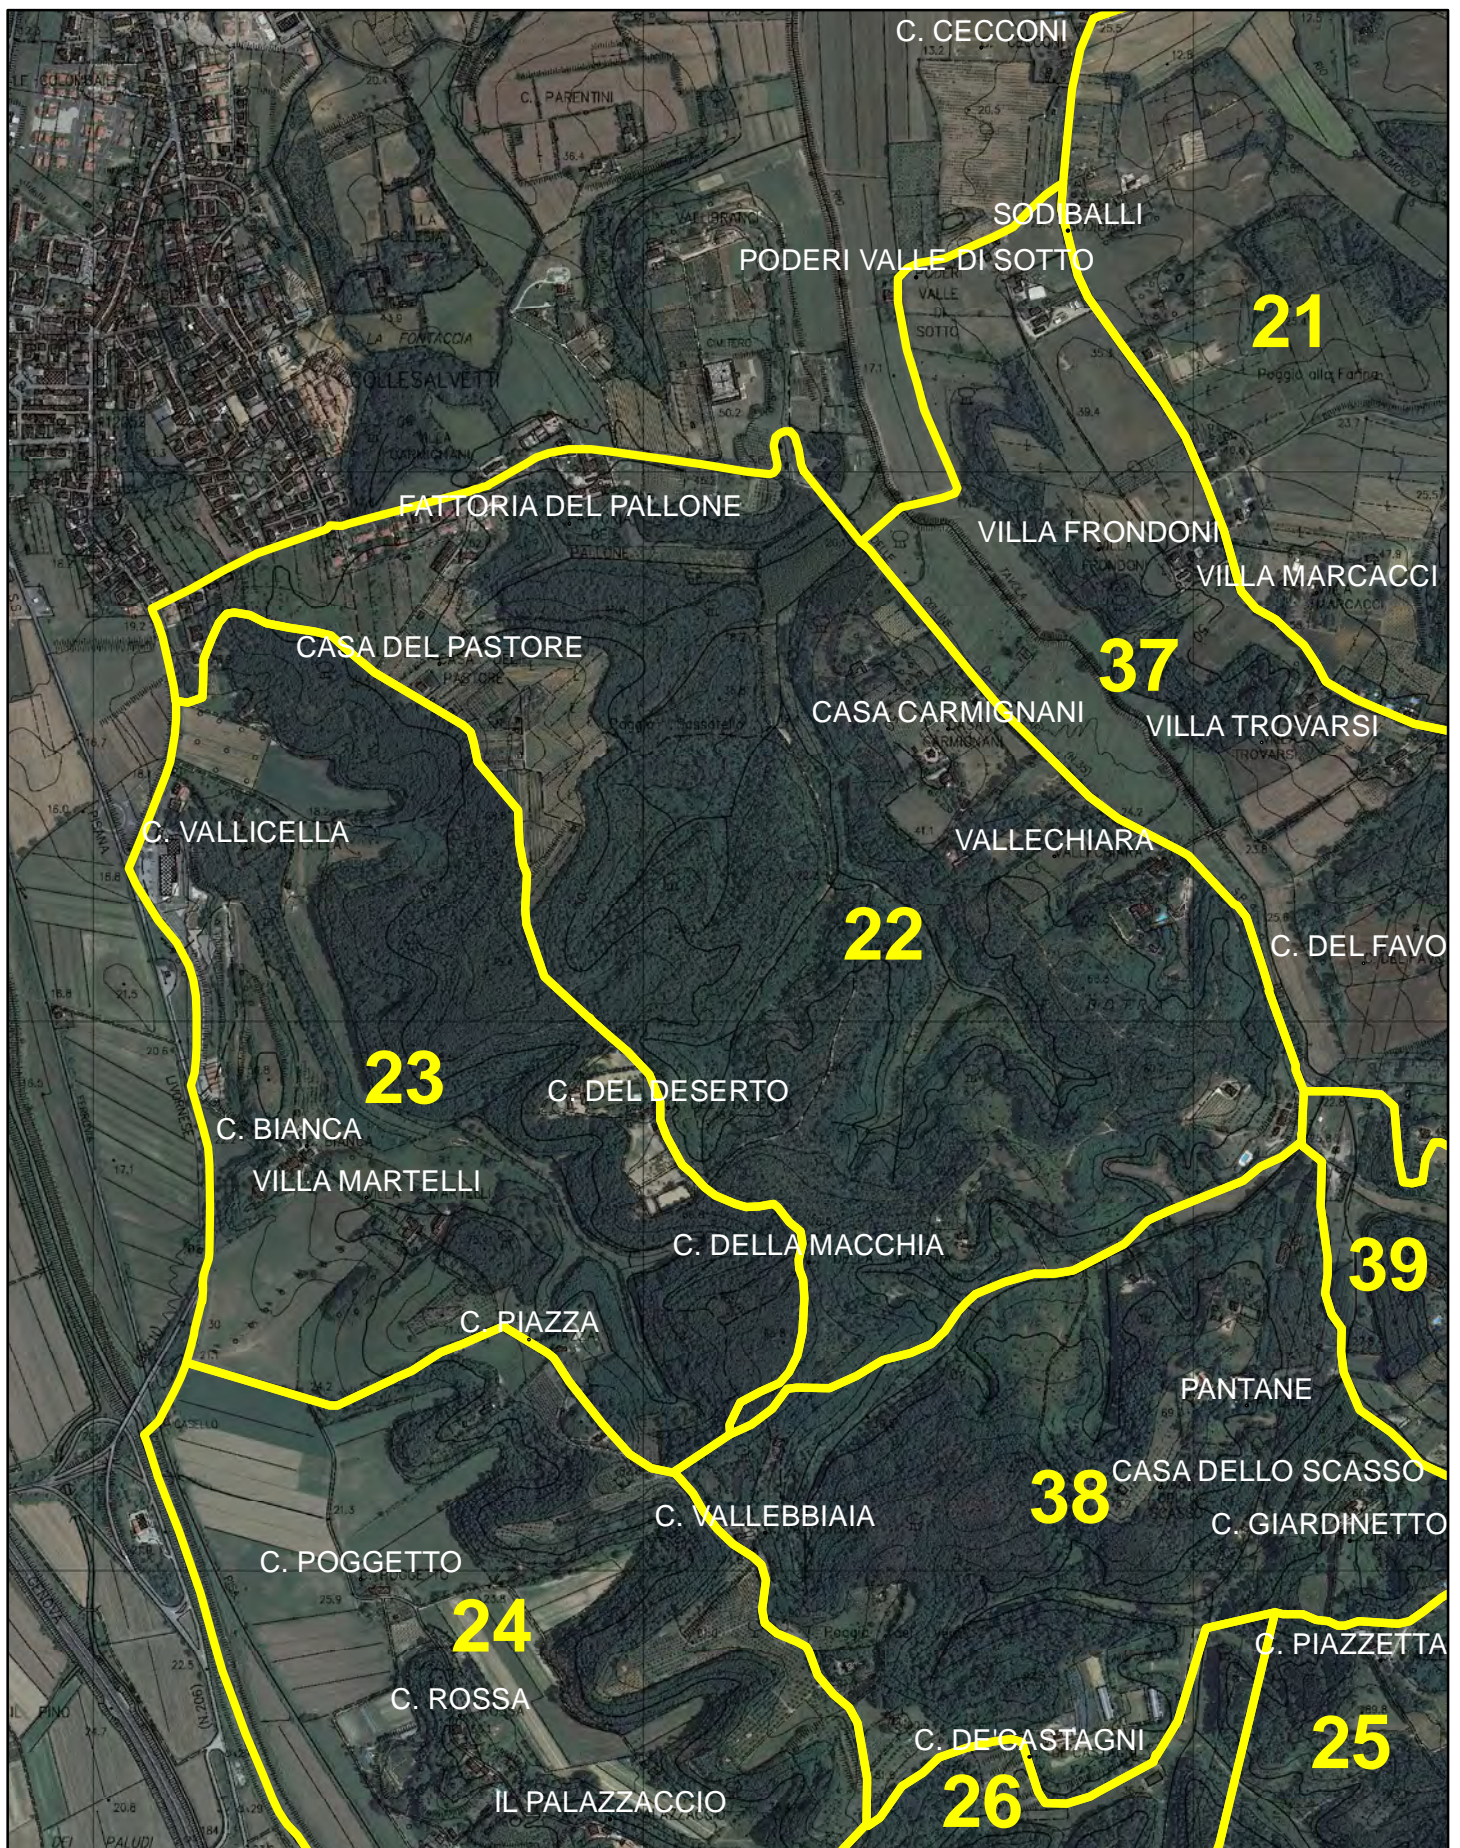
C. CECCONI
C. PARENTINI
SODIBALLI
PODERI VALLE DI SOTTO
21
COLLESALVETTI
FATTORIA DEL PALLONE
VILLA FRONDONI
VILLA MARCACCI
CASA DEL PASTORE
37
CASA CARMIGNANI
VILLA TROVARSI
C. VALLICELLA
VALLECHIARA
22
C. DEL FAVO
23
C. DEL DESERTO
C. BIANCA
VILLA MARTELLI
C. DELLA MACCHIA
39
C. PIAZZA
PANTANE
CASA DELLO SCASSO
38
C. GIARDINETTO
C. VALLEBBIAIA
C. POGGETTO
24
C. PIAZZETTA
C. ROSSA
25
C. DE'CASTAGNI
26
IL PALAZZACCIO